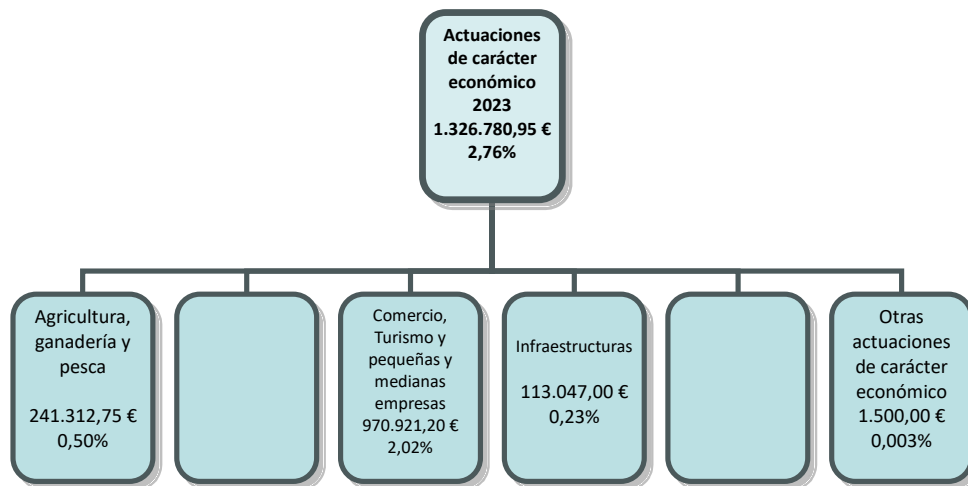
Actuaciones de carácter económico 2023
1.326.780,95 €
2,76%

Agricultura, ganadería y pesca

241.312,75 €
0,50%

Comercio, Turismo y pequeñas y medianas empresas
970.921,20 €
2,02%

Infraestructuras

113.047,00 €
0,23%

Otras actuaciones de carácter económico
1.500,00 €
0,003%